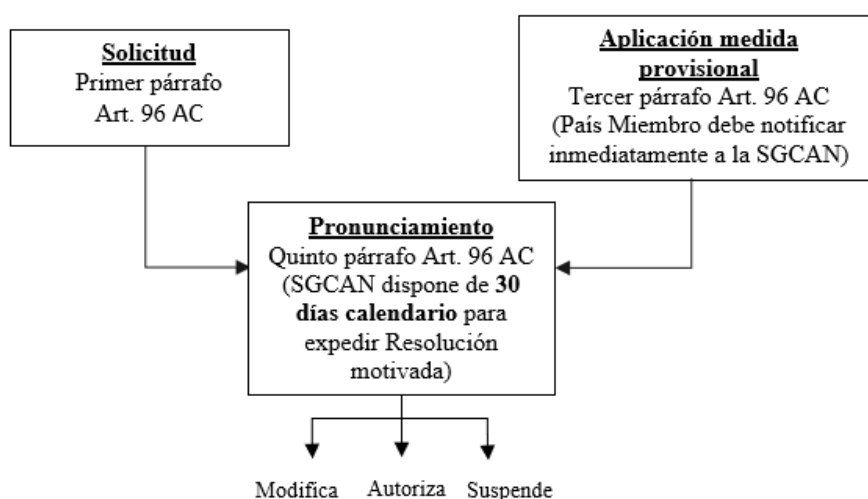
Solicitud
Primer párrafo Art. 96 AC

Aplicación medida provisional
Tercer párrafo Art. 96 AC
(País Miembro debe notificar inmediatamente a la SGCAN)

Pronunciamiento
Quinto párrafo Art. 96 AC
(SGCAN dispone de 30 días calendario para expedir Resolución motivada)

Modifica Autoriza Suspende